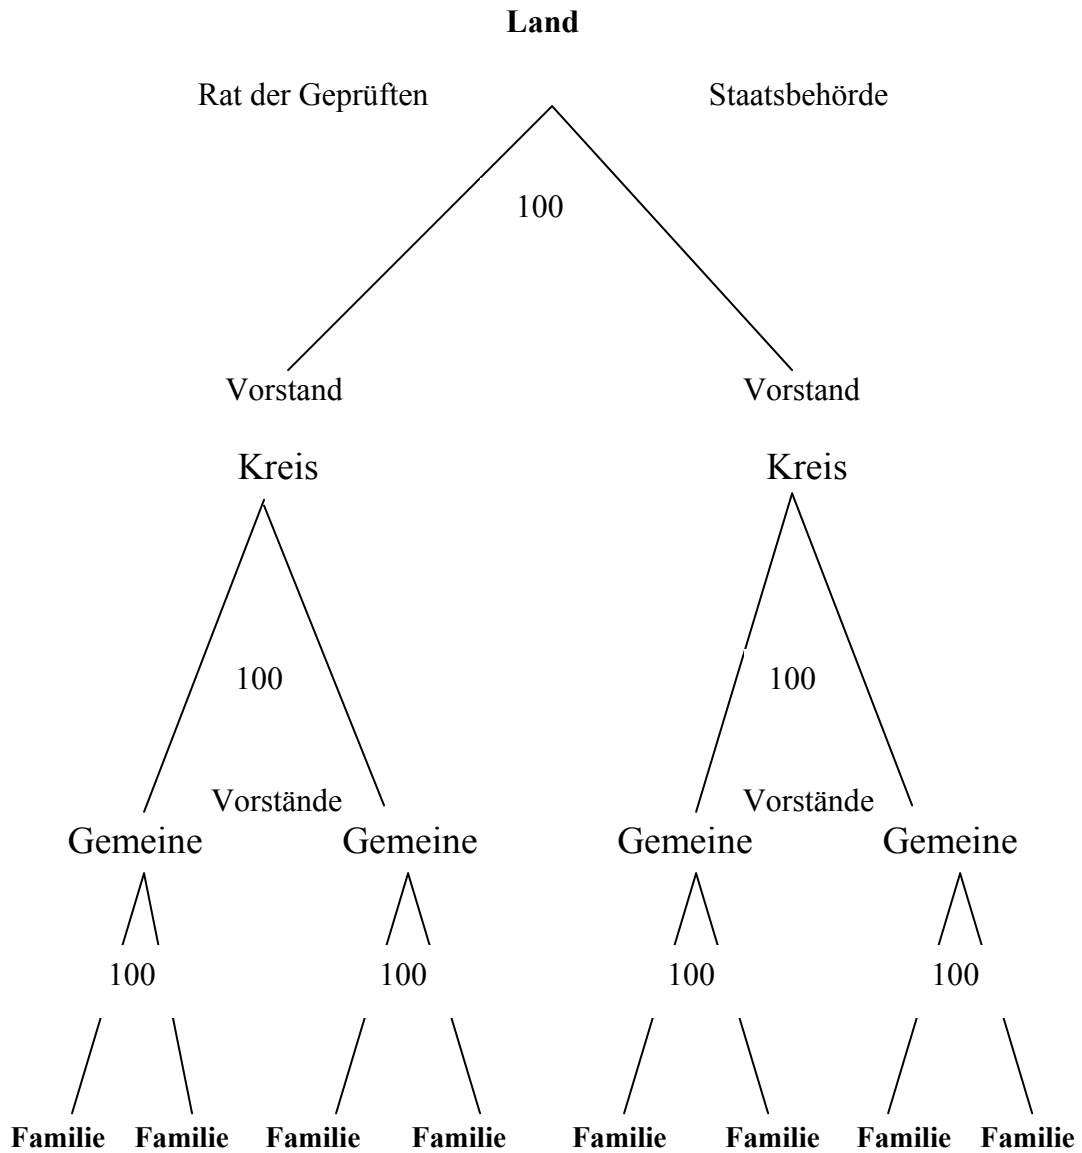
**Land**

Rat der Geprüften

Staatsbehörde

100

Vorstand

Vorstand

Kreis

Kreis

100

100

Vorstände

Vorstände

Gemeine

Gemeine

Gemeine

Gemeine

100

100

100

100

**Familie** **Familie** **Familie** **Familie** **Familie** **Familie** **Familie** **Familie**